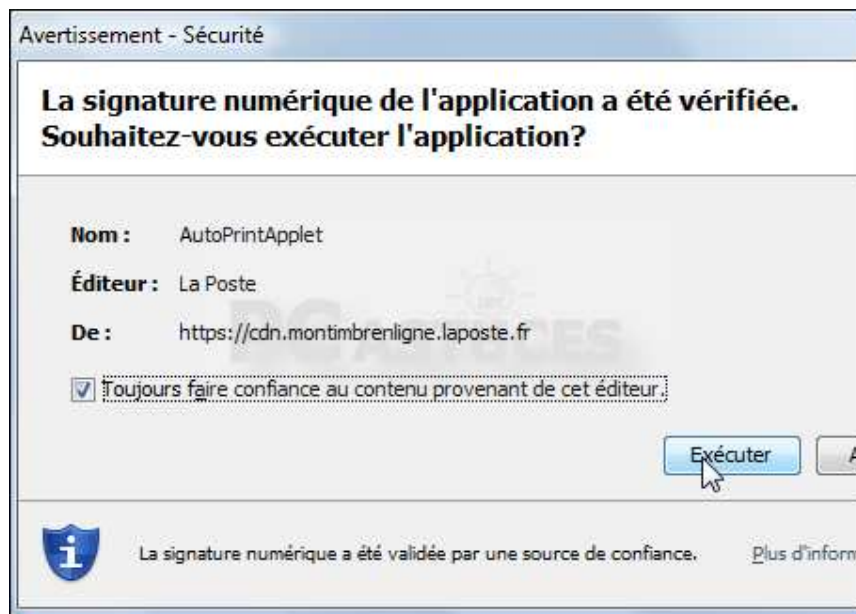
Avertissement - Sécurité

La signature numérique de l'application a été vérifiée. Souhaitez-vous exécuter l'application?

Nom : AutoPrintApplet

Éditeur : La Poste

De : https://cdn.montimbrenligne.laposte.fr

Toujours faire confiance au contenu provenant de cet éditeur.

Exécuter

A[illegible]

La signature numérique a été validée par une source de confiance.

Plus d'inform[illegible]